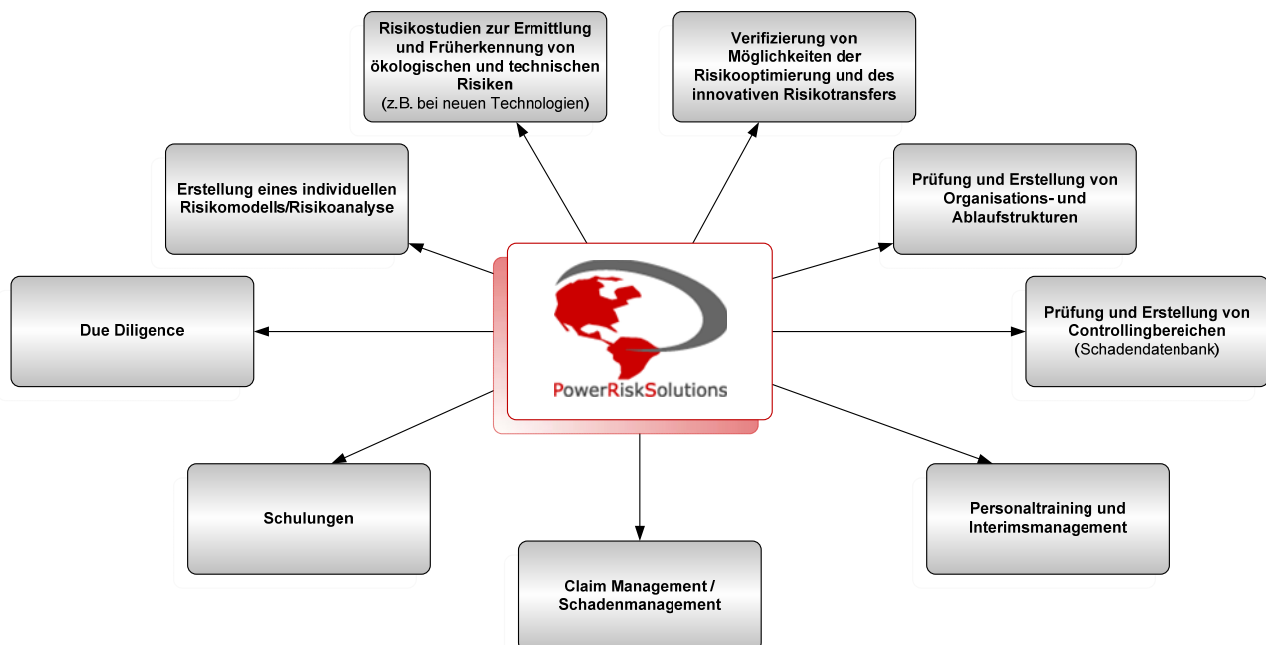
Risikostudien zur Ermittlung und Früherkennung von ökologischen und technischen Risiken
(z.B. bei neuen Technologien)

Verifizierung von Möglichkeiten der Risikooptimierung und des innovativen Risikotransfers

Erstellung eines individuellen Risikomodells/Risikoanalyse

Prüfung und Erstellung von Organisations- und Ablaufstrukturen

Due Diligence

PowerRiskSolutions

Prüfung und Erstellung von Controllingbereichen
(Schadendatenbank)

Schulungen

Personaltraining und Interimsmanagement

Claim Management / Schadenmanagement